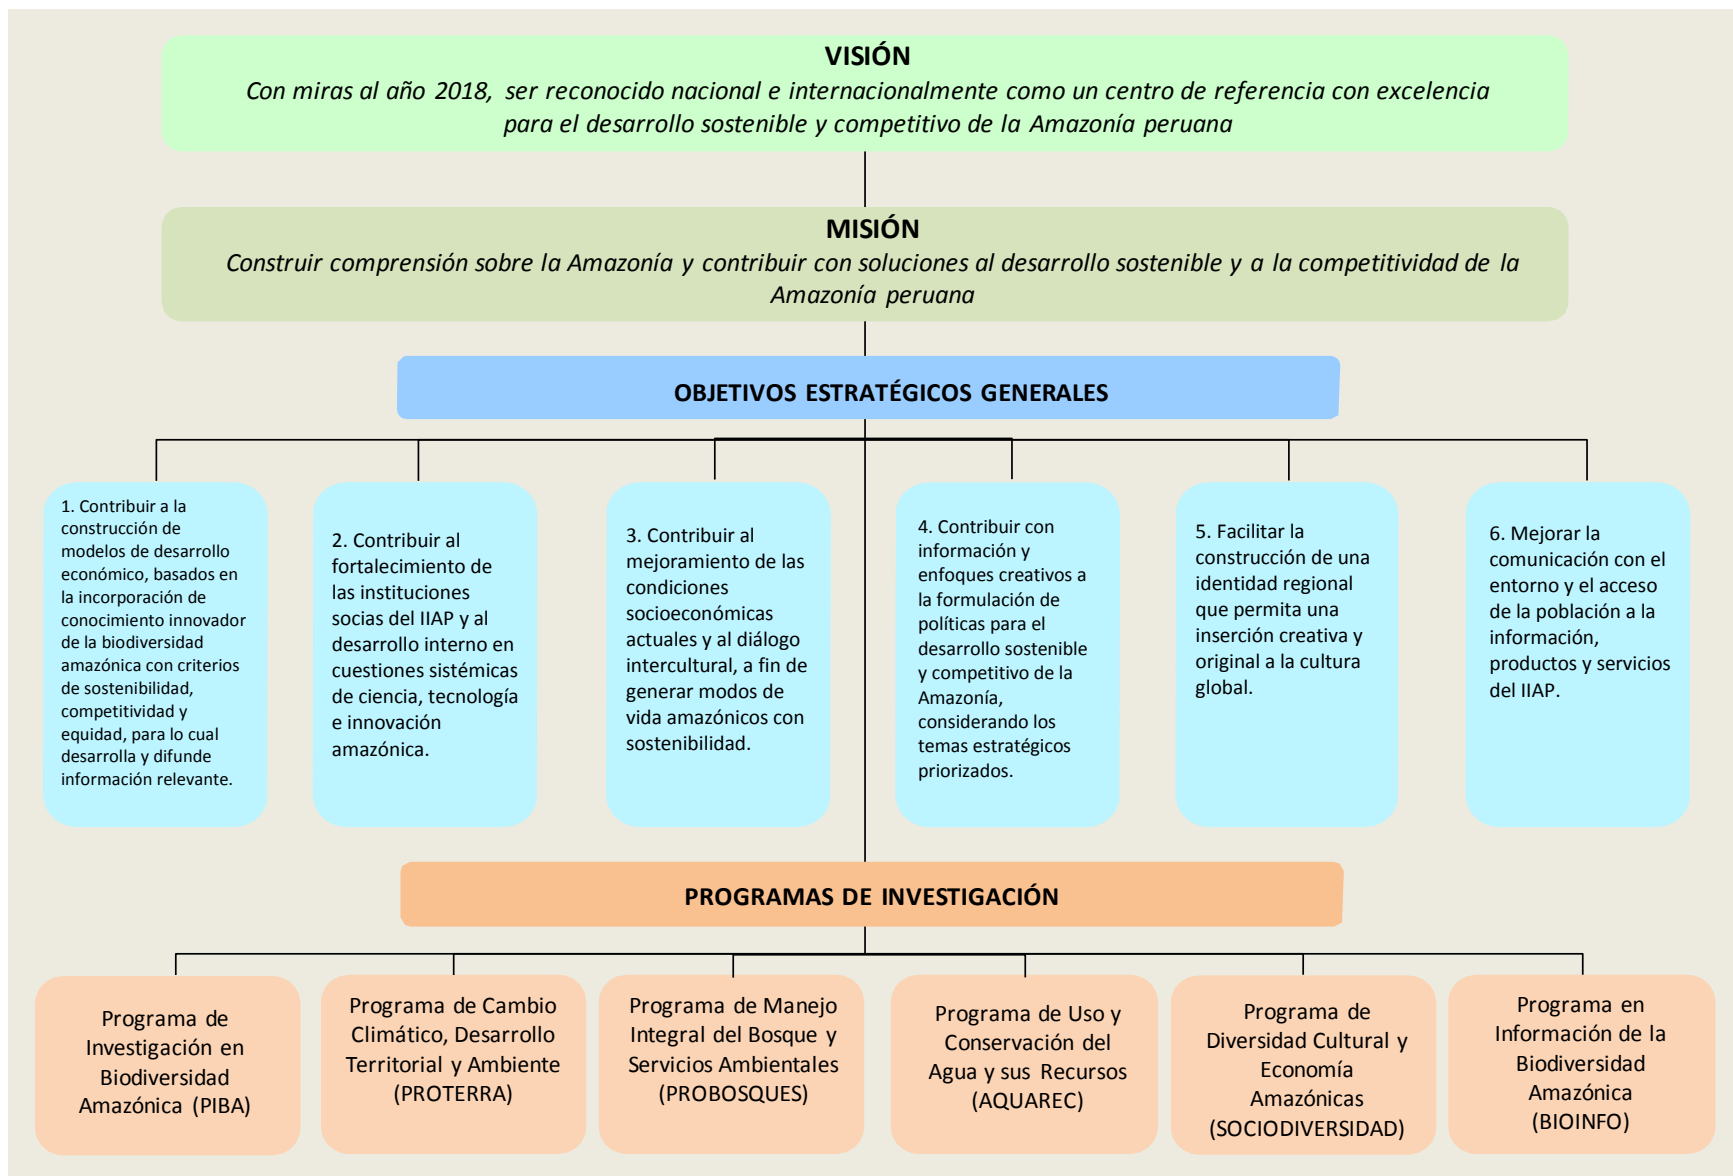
VISIÓN

Con miras al año 2018, ser reconocido nacional e internacionalmente como un centro de referencia con excelencia para el desarrollo sostenible y competitivo de la Amazonía peruana

MISIÓN

Construir comprensión sobre la Amazonía y contribuir con soluciones al desarrollo sostenible y a la competitividad de la Amazonía peruana

OBJETIVOS ESTRATÉGICOS GENERALES

1. Contribuir a la construcción de modelos de desarrollo económico, basados en la incorporación de conocimiento innovador de la biodiversidad amazónica con criterios de sostenibilidad, competitividad y equidad, para lo cual desarrolla y difunde información relevante.

2. Contribuir al fortalecimiento de las instituciones socias del IIAP y al desarrollo interno en cuestiones sistémicas de ciencia, tecnología e innovación amazónica.

3. Contribuir al mejoramiento de las condiciones socioeconómicas actuales y al diálogo intercultural, a fin de generar modos de vida amazónicos con sostenibilidad.

4. Contribuir con información y enfoques creativos a la formulación de políticas para el desarrollo sostenible y competitivo de la Amazonía, considerando los temas estratégicos priorizados.

5. Facilitar la construcción de una identidad regional que permita una inserción creativa y original a la cultura global.

6. Mejorar la comunicación con el entorno y el acceso de la población a la información, productos y servicios del IIAP.

PROGRAMAS DE INVESTIGACIÓN

Programa de Investigación en Biodiversidad Amazónica (PIBA)

Programa de Cambio Climático, Desarrollo Territorial y Ambiente (PROTERRA)

Programa de Manejo Integral del Bosque y Servicios Ambientales (PROBOSQUES)

Programa de Uso y Conservación del Agua y sus Recursos (AQUAREC)

Programa de Diversidad Cultural y Economía Amazónicas (SOCIODIVERSIDAD)

Programa en Información de la Biodiversidad Amazónica (BIOINFO)